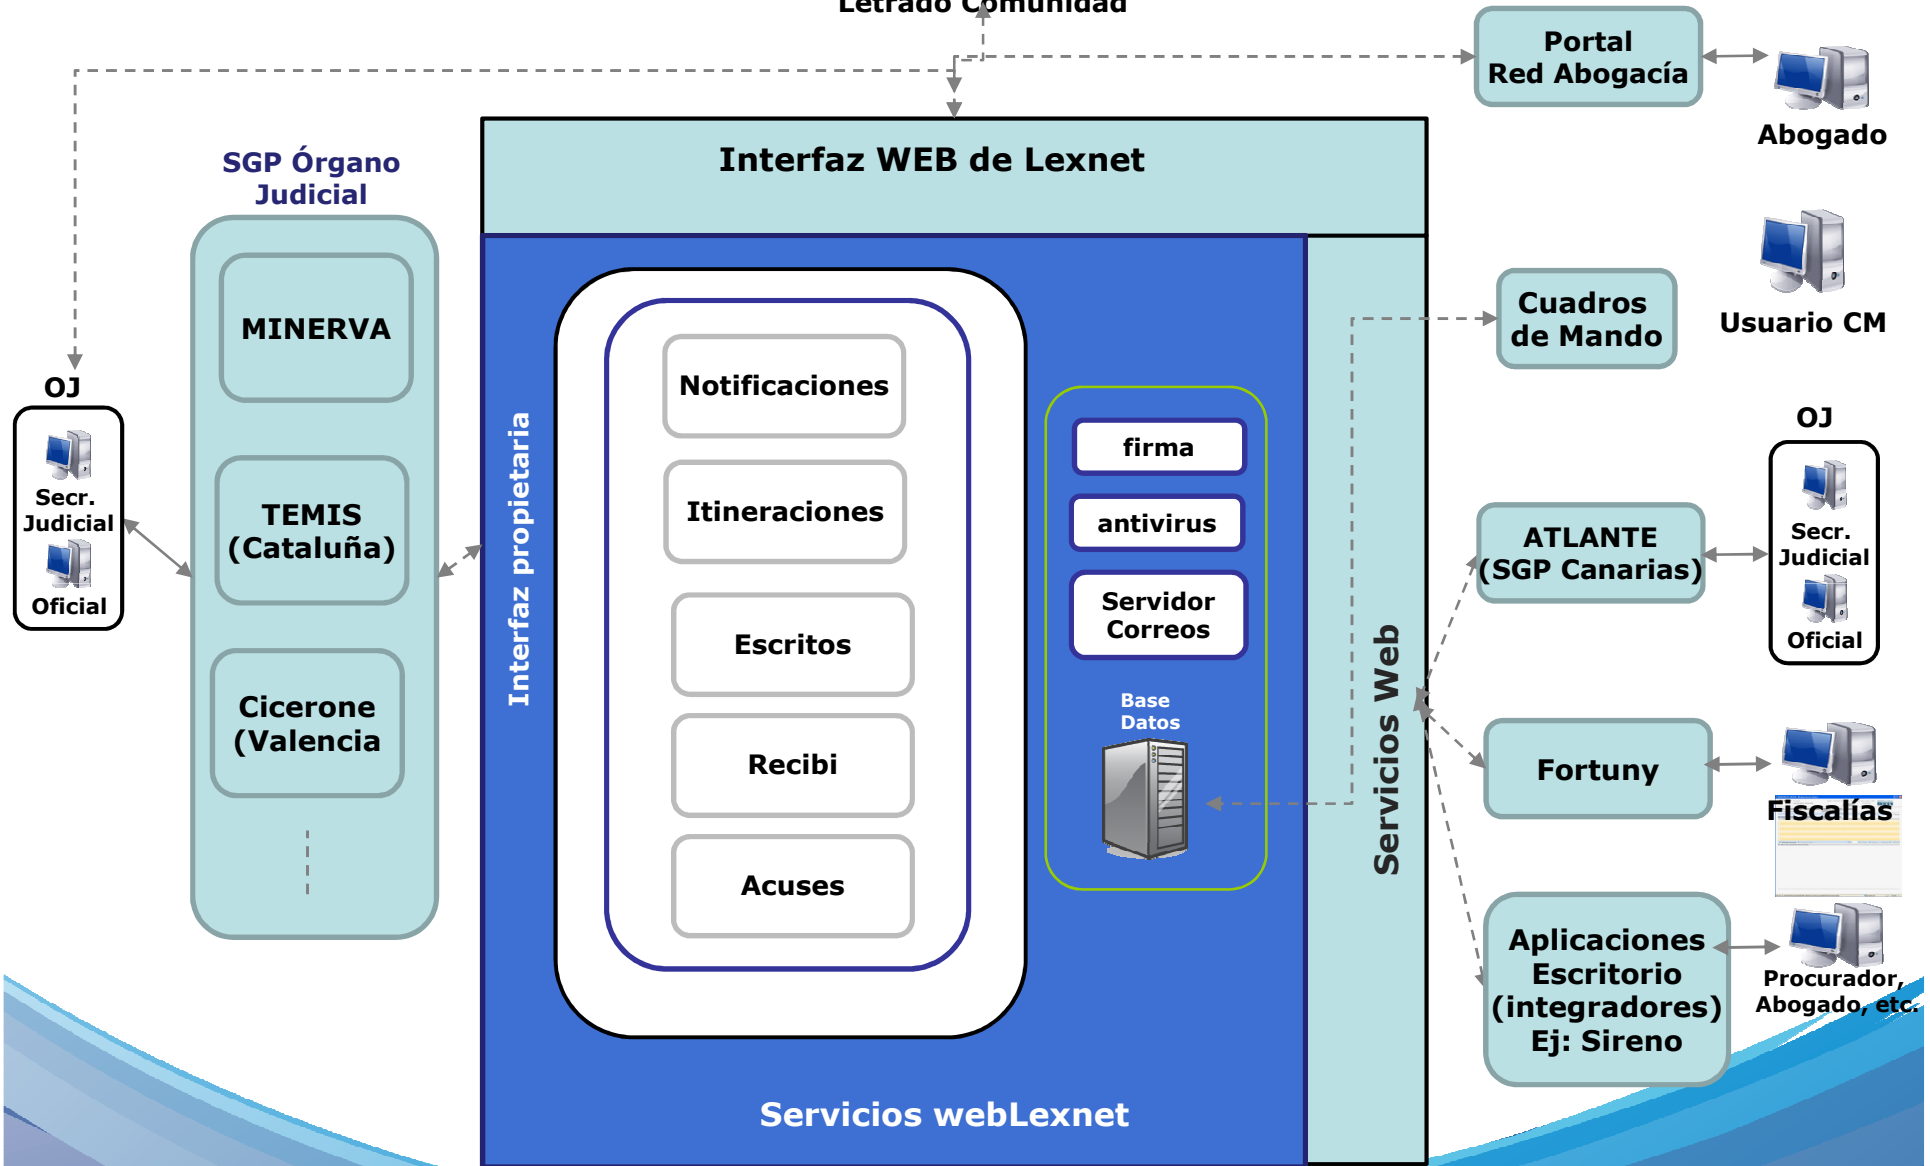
Letrado Comunidad

Portal Red Abogacía

Abogado

Interfaz WEB de Lexnet

SGP Órgano Judicial

MINERVA

TEMIS (Cataluña)

Cicerone (Valencia

OJ

Secr. Judicial

Oficial

Interfaz propietaria

Notificaciones

Itineraciones

Escritos

Recibi

Acuses

firma

antivirus

Servidor Correos

Base Datos

Servicios webLexnet

Servicios Web

Usuario CM

Cuadros de Mando

OJ

Secr. Judicial

Oficial

ATLANTE (SGP Canarias)

Fortuny

Fiscalías

Aplicaciones Escritorio (integradores) Ej: Sireno

Procurador, Abogado, etc.